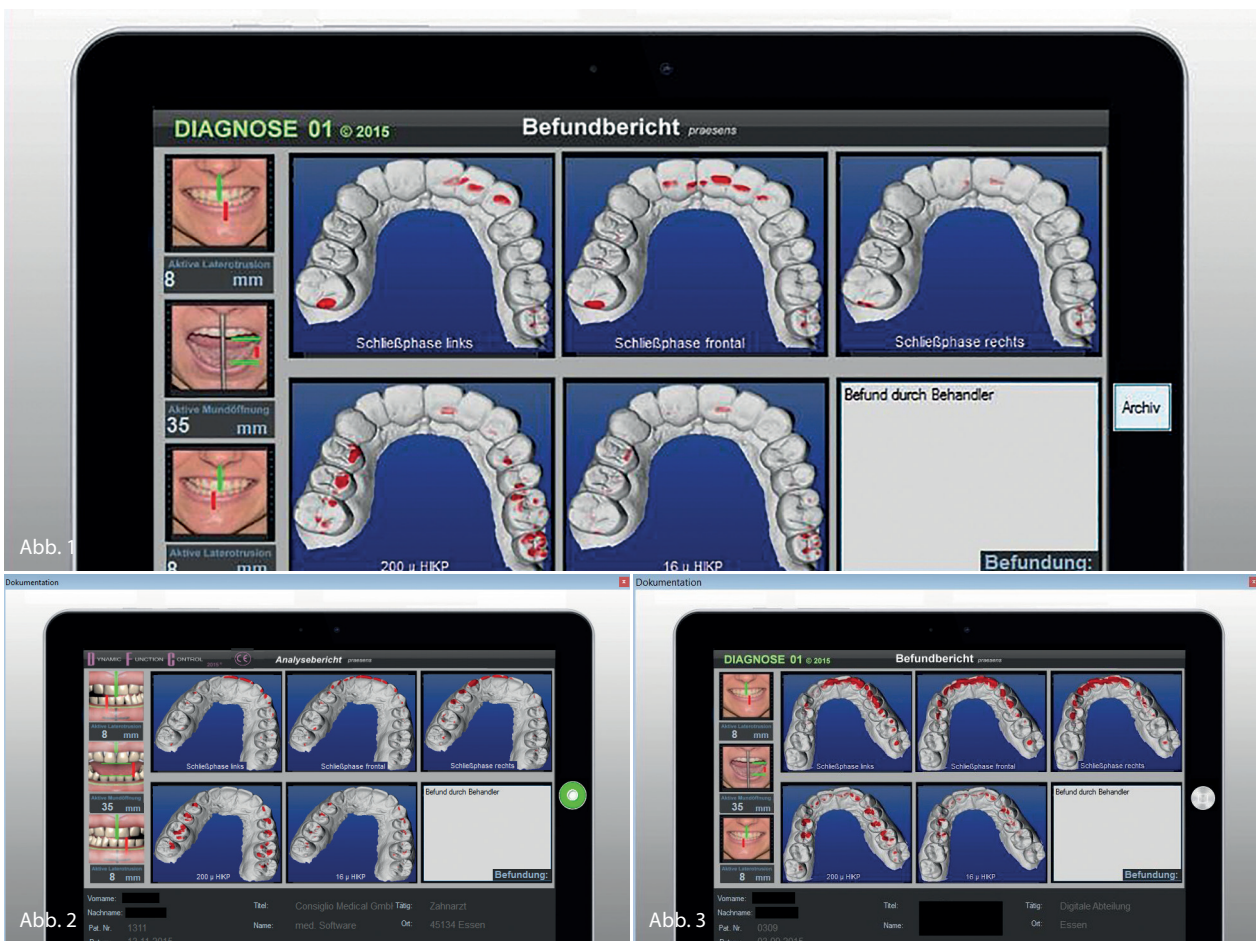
DIAGNOSE 01 © 2015

Befundbericht praesens

Aktive Laterotrusion
8 mm

Aktive Mundöffnung
35 mm

Aktive Laterotrusion
8 mm

Schließphase links

Schließphase frontal

Schließphase rechts

200 µ HIKP

16 µ HIKP

Befund durch Behandler

Befundung:

Archiv

Abb. 1

Dokumentation

DYNAMIC FUNCTION CONTROL

Analysebericht praesens

Aktive Laterotrusion
8 mm

Aktive Mundöffnung
35 mm

Aktive Laterotrusion
8 mm

Schließphase links

Schließphase frontal

Schließphase rechts

200 µ HIKP

16 µ HIKP

Befund durch Behandler

Befundung:

Vorname:

Nachname:

Pat. Nr. 1311

Datum: 12.11.2015

Titel: Consiglio Medical GmbH

Name: med. Software

Tätig: Zahnarzt

Ort: 45134 Essen

Abb. 2

Dokumentation

DIAGNOSE 01 © 2015

Befundbericht praesens

Aktive Laterotrusion
8 mm

Aktive Mundöffnung
35 mm

Aktive Laterotrusion
8 mm

Schließphase links

Schließphase frontal

Schließphase rechts

200 µ HIKP

16 µ HIKP

Befund durch Behandler

Befundung:

Vorname:

Nachname:

Pat. Nr. 0309

Datum: 02.09.2015

Titel:

Name:

Tätig: Digitale Abteilung

Ort: Essen

Abb. 3